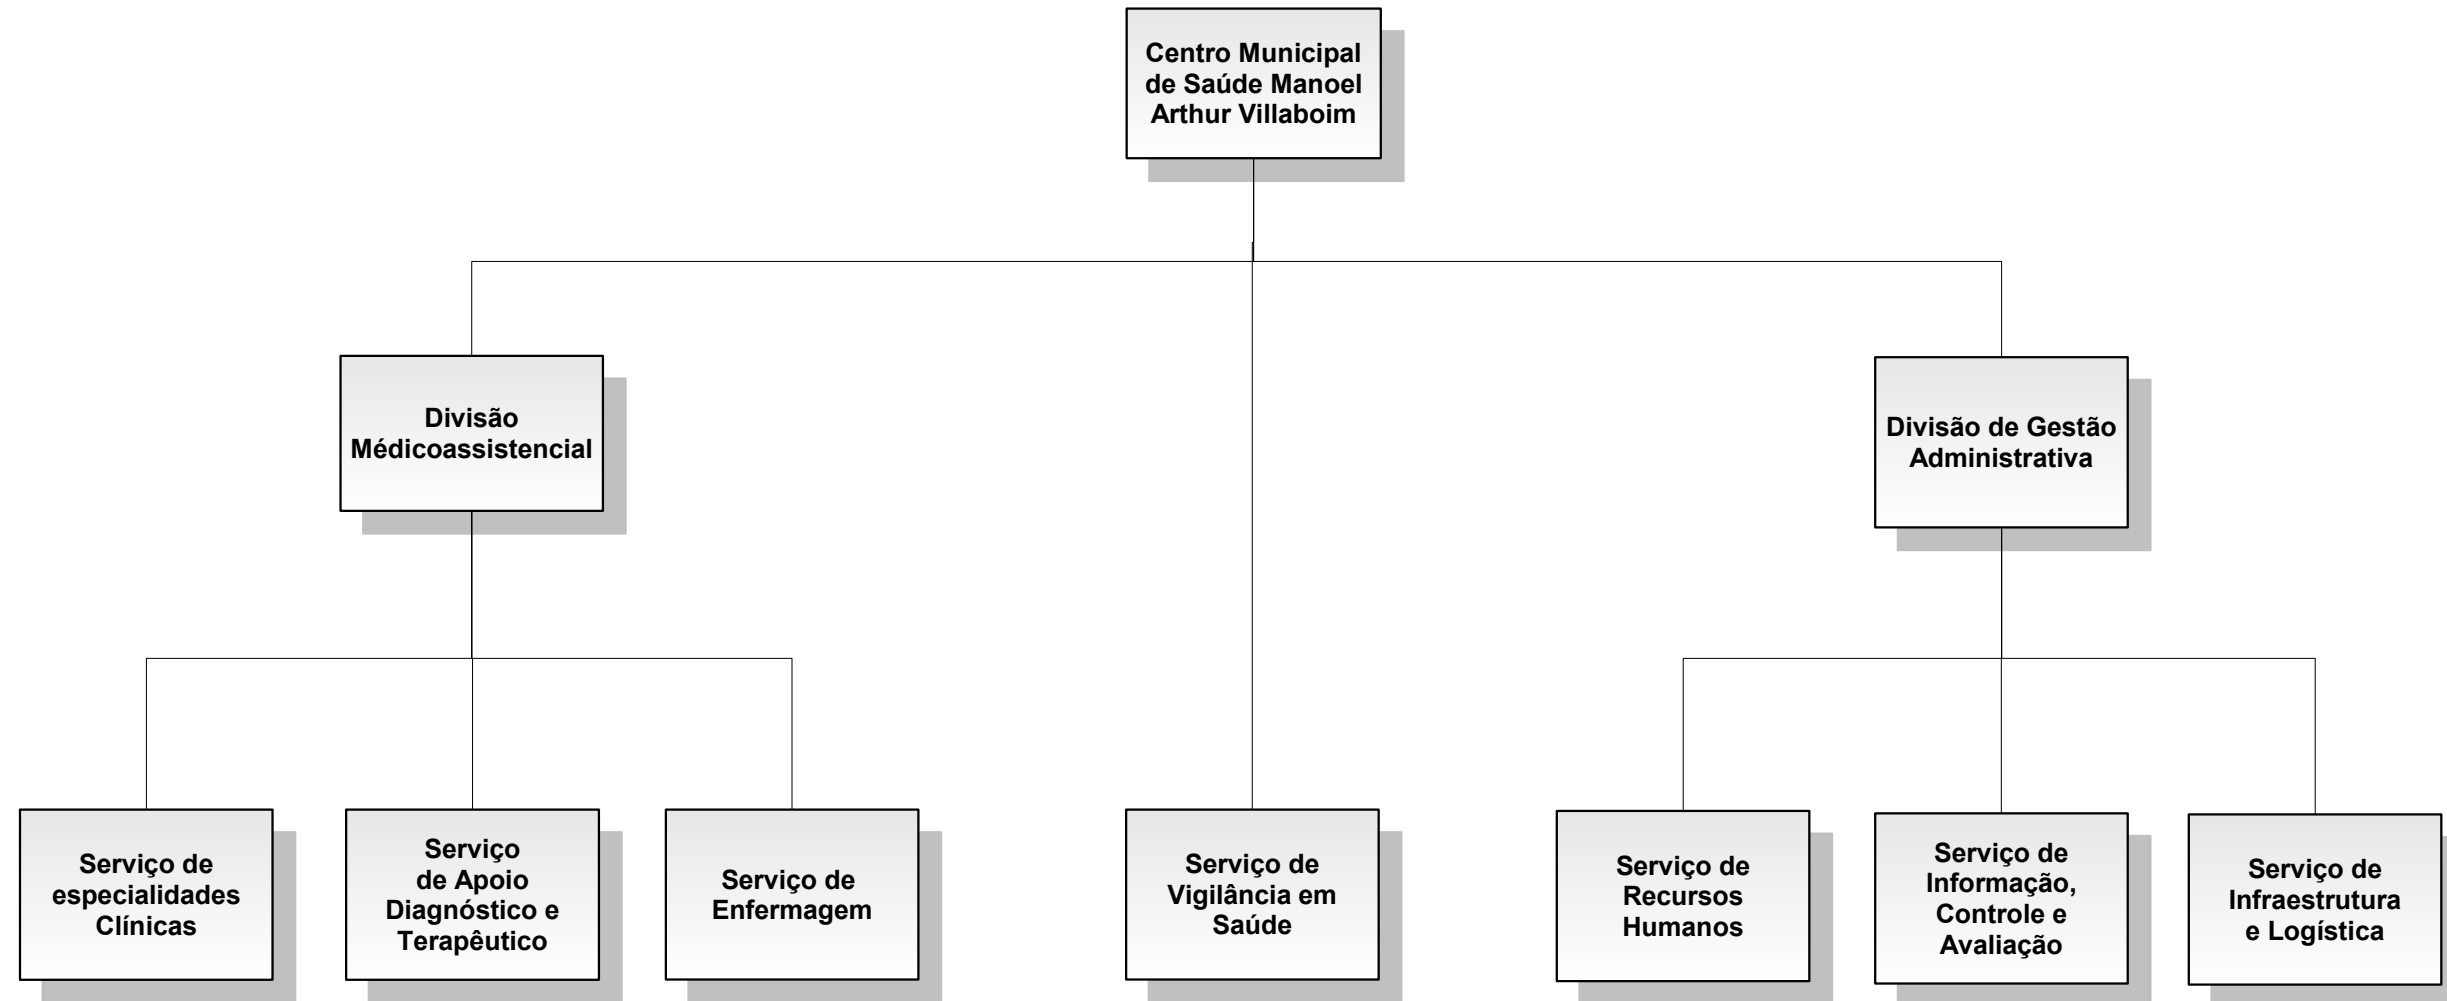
Centro Municipal de Saúde Manoel Arthur Villaboim

Divisão Médicoassistencial

Divisão de Gestão Administrativa

Serviço de especialidades Clínicas

Serviço de Apoio Diagnóstico e Terapêutico

Serviço de Enfermagem

Serviço de Vigilância em Saúde

Serviço de Recursos Humanos

Serviço de Informação, Controle e Avaliação

Serviço de Infraestrutura e Logística